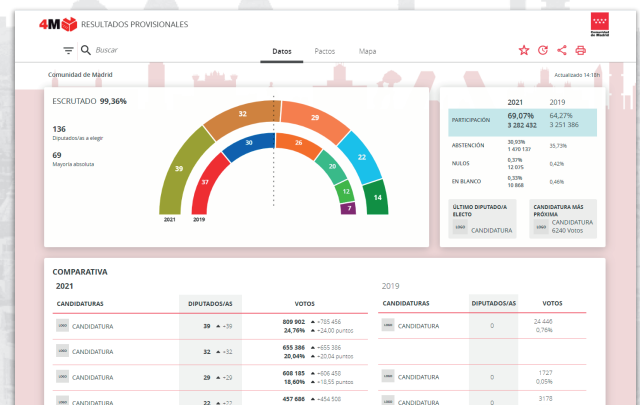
4M RESULTADOS PROVISIONALES

Comunidad de Madrid

Buscar

Datos Pactos Mapa

Comunidad de Madrid

Actualizado 14:18h

ESCRUTADO 99,36%

136
Diputados/as a elegir

69
Mayoría absoluta

39 32 29 22 14 37 30 26 20 12 7

2021
2019

| | 2021 | 2019 |
|---|---|---|
| PARTICIPACIÓN | 69,07% 3 282 432 | 64,27% 3 251 386 |
| ABSTENCIÓN | 30,93% 1 470 137 | 35,73% |
| NULOS | 0,37% 12 075 | 0,42% |
| EN BLANCO | 0,33% 10 868 | 0,46% |

ÚLTIMO DIPUTADO/A ELECTO
LOGO CANDIDATURA

CANDIDATURA MÁS PRÓXIMA
LOGO CANDIDATURA 6240 Votos

COMPARATIVA

2021

| CANDIDATURAS | DIPUTADOS/AS | VOTOS |
|---|---|---|
| LOGO CANDIDATURA | 39 ▲ +39 | 809 902 ▲ +785 456 24,76% ▲ +24,00 puntos |
| LOGO CANDIDATURA | 32 ▲ +32 | 655 386 ▲ +655 386 20,04% ▲ +20,04 puntos |
| LOGO CANDIDATURA | 29 ▲ +29 | 608 185 ▲ +606 458 18,60% ▲ +18,55 puntos |
| LOGO | 27 ▲ +27 | 457 688 ▲ +454 508 |

2019

| CANDIDATURAS | DIPUTADOS/AS | VOTOS |
|---|---|---|
| LOGO CANDIDATURA | 0 | 24 446 0,76% |
| | | |
| LOGO CANDIDATURA | 0 | 1727 0,05% |
| LOGO | | 3178 |